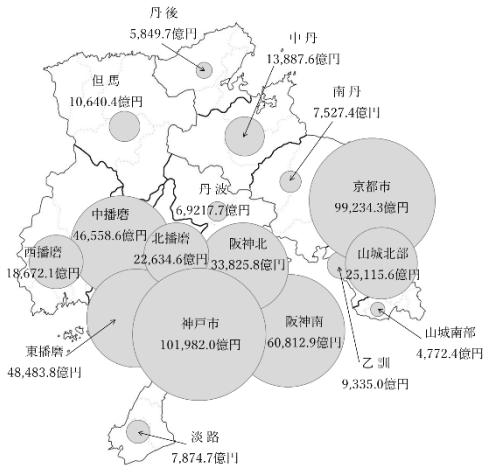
丹後
5,849.7億円

中丹
13,887.6億円

但馬
10,640.4億円

南丹
7,527.4億円

丹波
6,9217.7億円

京都市
99,234.3億円

中播磨
46,558.6億円

北播磨
22,634.6億円

阪神北
33,825.8億円

山城北部
25,115.6億円

西播磨
18,672.1億円

神戸市
101,982.0億円

阪神南
60,812.9億円

山城南部
4,772.4億円

東播磨
48,483.8億円

乙訓
9,335.0億円

淡路
7,874.7億円